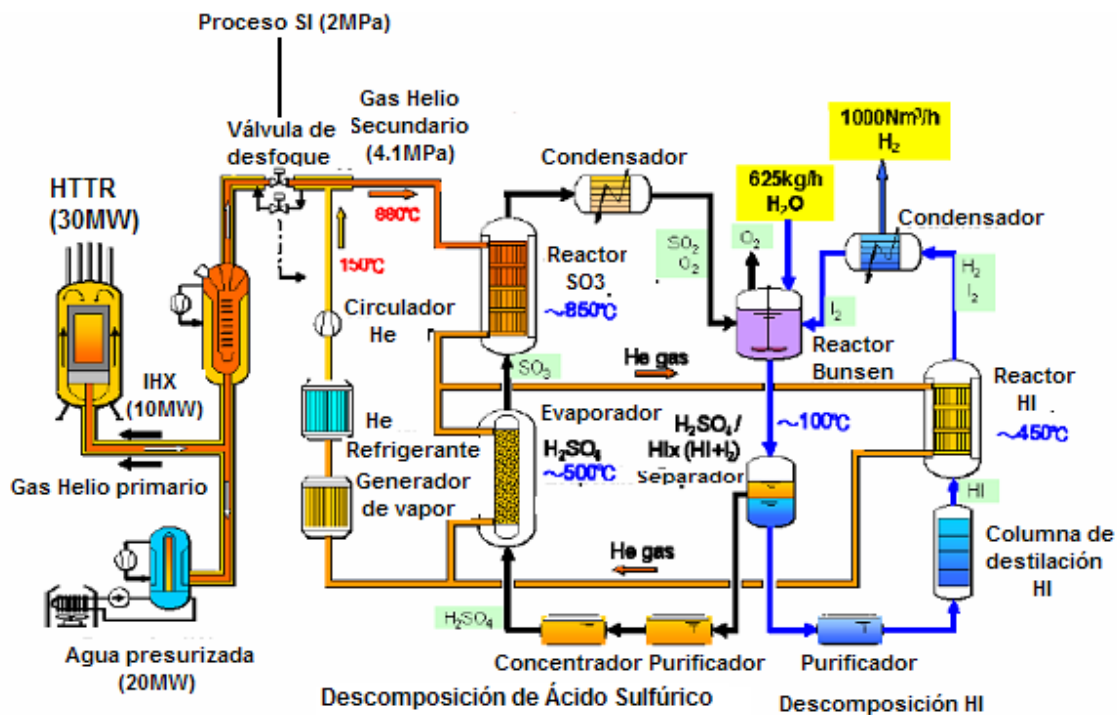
Proceso SI (2MPa)

Válvula de desfoque

Gas Helio Secundario (4.1MPa)

HTTR (30MW)

880°C

150°C

Condensador

Reactor SO3 ~850°C

$SO_2$ $O_2$

$O_2$

625kg/h $H_2O$

1000Nm³/h $H_2$

Condensador

$H_2$ $I_2$

$I_2$

Reactor Bunsen

Circulador He

IHX (10MW)

$SO_3$

He gas

Reactor HI ~450°C

Evaporador $H_2SO_4$ ~500°C

He Refrigerante

$H_2SO_4$ / HIx (HI+$I_2$) Separador

~100°C

Gas Helio primario

Generador de vapor

HI

Columna de destilación HI

He gas

$H_2SO_4$

Agua presurizada (20MW)

Concentrador Purificador

Purificador

Descomposición de Ácido Sulfúrico

Descomposición HI